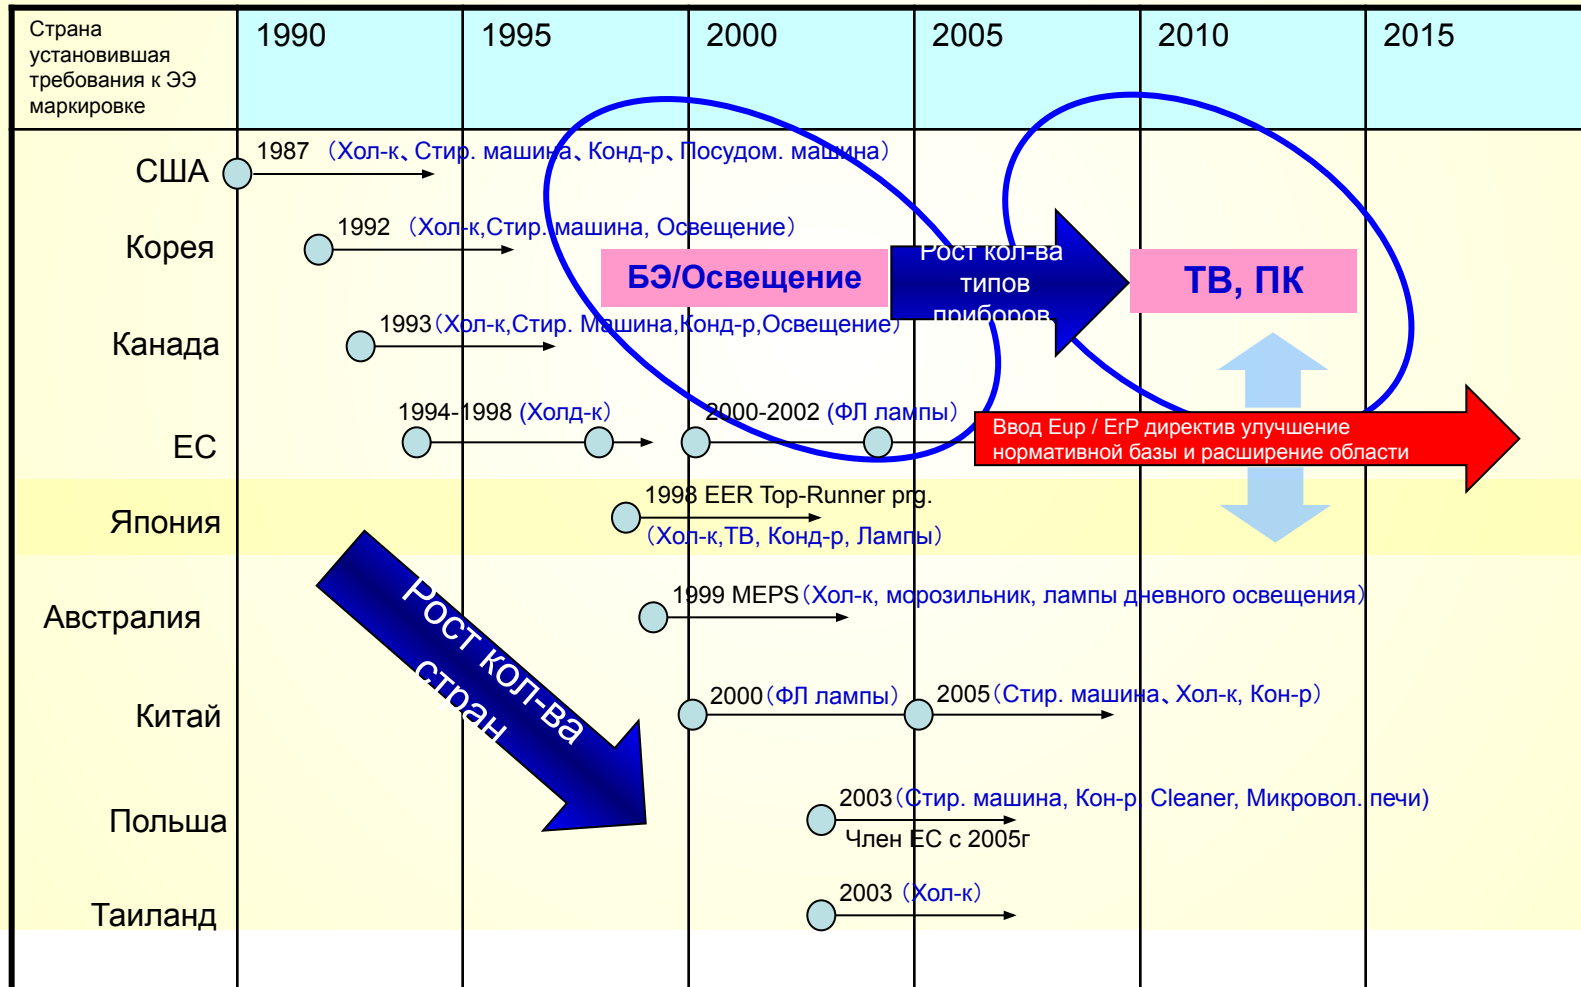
| Страна установившая требования к ЭЭ маркировке | 1990 | 1995 | 2000 | 2005 | 2010 | 2015 |
|---|---|---|---|---|---|---|

США
1987 （Хол-к、Стир. машина、Конд-р、Посудом. машина）

Корея
1992 （Хол-к,Стир. машина, Освещение）

БЭ/Освещение

Рост кол-ва типов приборов

ТВ, ПК

Канада
1993（Хол-к,Стир. Машина,Конд-р,Освещение）

ЕС
1994-1998 (Холд-к)
2000-2002 (ФЛ лампы)

Ввод Eup / ErP директив улучшение нормативной базы и расширение области

Япония
1998 EER Top-Runner prg.
（Хол-к,ТВ, Конд-р, Лампы）

Рост кол-ва стран

Австралия
1999 MEPS（Хол-к, морозильник, лампы дневного освещения）

Китай
2000（ФЛ лампы）
2005（Стир. машина、Хол-к, Кон-р）

Польша
2003（Стир. машина, Кон-р, Cleaner, Микровол. печи）
Член ЕС с 2005г

Таиланд
2003 （Хол-к）